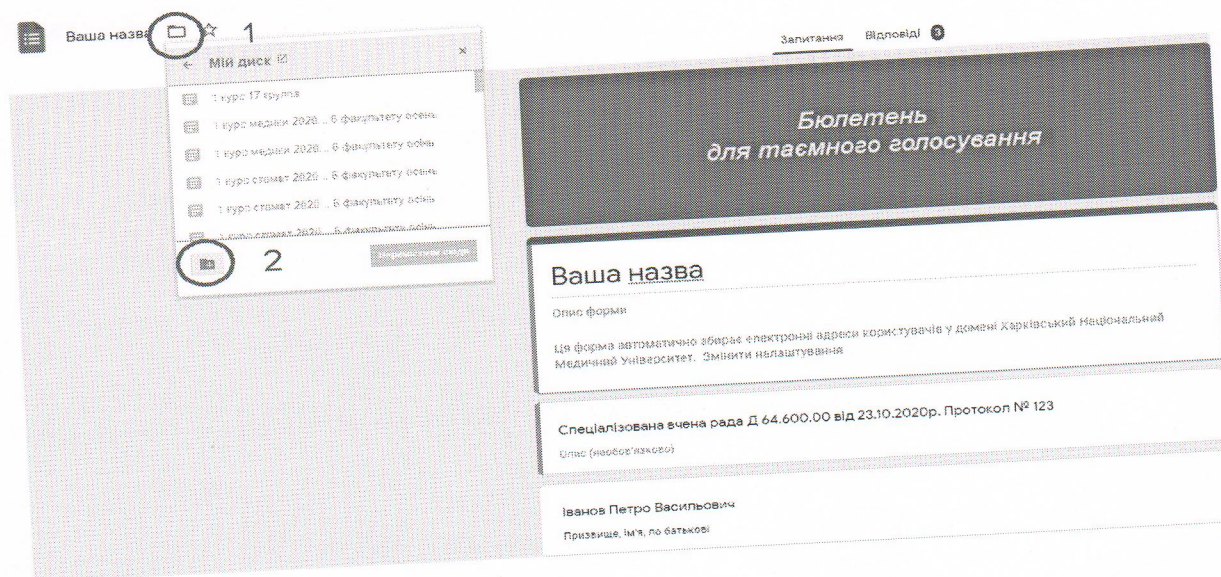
Ваша назва 1

Мій диск

1 курс 17 група

1 курс медики 2020 ... б факультету осінь

1 курс медики 2020 ... б факультету осінь

1 курс стомат 2020 ... б факультету осінь

1 курс стомат 2020 ... б факультету осінь

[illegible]

2 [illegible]

Запитання Відповіді 0

Бюлетень
для таємного голосування

Ваша назва

Опис форми

Ця форма автоматично збирає електронні адреси користувачів у домені Харківський Національний Медичний Університет. Змінити налаштування

Спеціалізована вчена рада Д 64.600.00 від 23.10.2020р. Протокол № 123

Опис (необов'язково)

Іванов Петро Васильович

Призвище, ім'я, по батькові